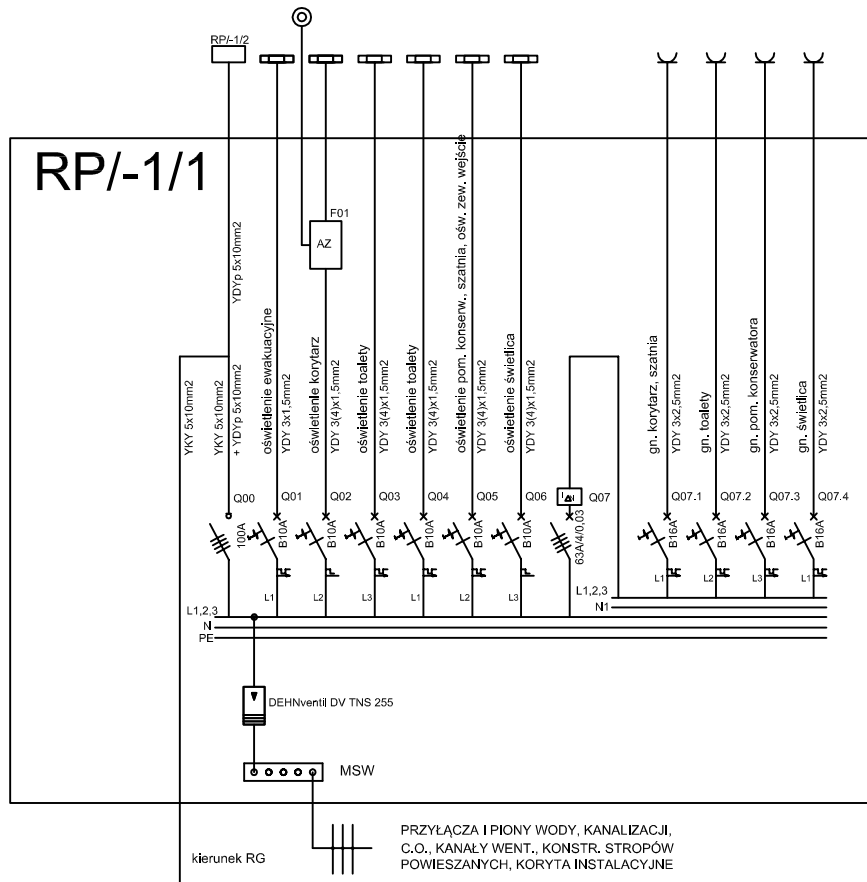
RP/-1/2

RP/-1/1

F01
AZ

YDYp 5x10mm2

YKY 5x10mm2
YKY 5x10mm2
+ YDYp 5x10mm2
oświetlenie ewakuacyjne
YDY 3x1,5mm2
oświetlenie korytarz
YDY 3(4)x1,5mm2
oświetlenie toalety
YDY 3(4)x1,5mm2
oświetlenie toalety
YDY 3(4)x1,5mm2
oświetlenie pom. konserw., szatnia, ośw. zew. wejście
YDY 3(4)x1,5mm2
oświetlenie świetlica
YDY 3(4)x1,5mm2
gn. korytarz, szatnia
YDY 3x2,5mm2
gn. toalety
YDY 3x2,5mm2
gn. pom. konserwatora
YDY 3x2,5mm2
gn. świetlica
YDY 3x2,5mm2

Q00
100A
Q01
B10A
L1
Q02
B10A
L2
Q03
B10A
L3
Q04
B10A
L1
Q05
B10A
L2
Q06
B10A
L3
Q07
63A/4/0,03
Q07.1
B16A
L1
Q07.2
B16A
L2
Q07.3
B16A
L3
Q07.4
B16A
L1

L1,2,3
N1
L1,2,3
N
PE

DEHNventil DV TNS 255

MSW

PRZYŁĄCZA I PIONY WODY, KANALIZACJI, C.O., KANAŁY WENT., KONSTR. STROPÓW POWIESZANYCH, KORYTA INSTALACYJNE

kierunek RG